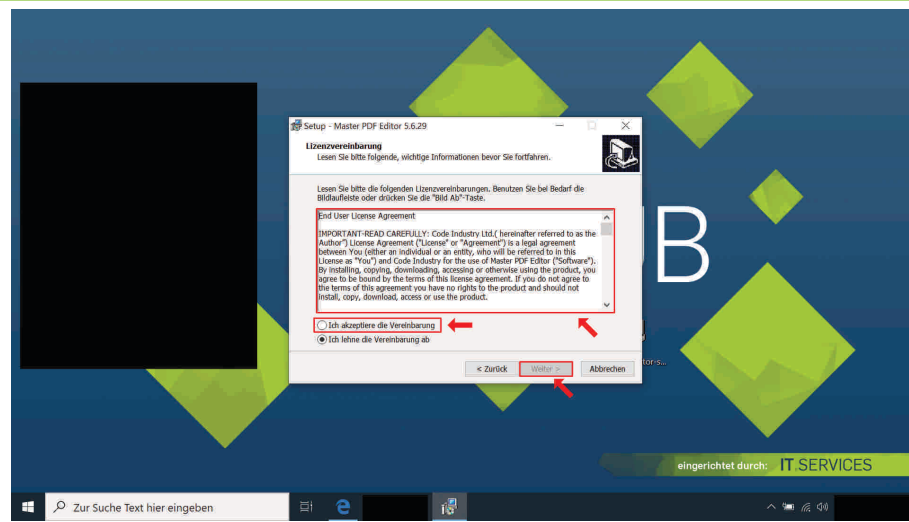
Setup - Master PDF Editor 5.6.29

Lizenzvereinbarung
Lesen Sie bitte folgende, wichtige Informationen bevor Sie fortfahren.

Lesen Sie bitte die folgenden Lizenzvereinbarungen. Benutzen Sie bei Bedarf die Bildlaufleiste oder drücken Sie die "Bild Ab"-Taste.

End User License Agreement

IMPORTANT-READ CAREFULLY: Code Industry Ltd.( hereinafter referred to as the Author") License Agreement ("License" or "Agreement") is a legal agreement between You (either an individual or an entity, who will be referred to in this License as "You") and Code Industry for the use of Master PDF Editor ("Software"). By installing, copying, downloading, accessing or otherwise using the product, you agree to be bound by the terms of this license agreement. If you do not agree to the terms of this agreement you have no rights to the product and should not install, copy, download, access or use the product.

Ich akzeptiere die Vereinbarung
Ich lehne die Vereinbarung ab

< Zurück
Weiter >
Abbrechen

B

tor-s...

eingerichtet durch: IT.SERVICES

Zur Suche Text hier eingeben